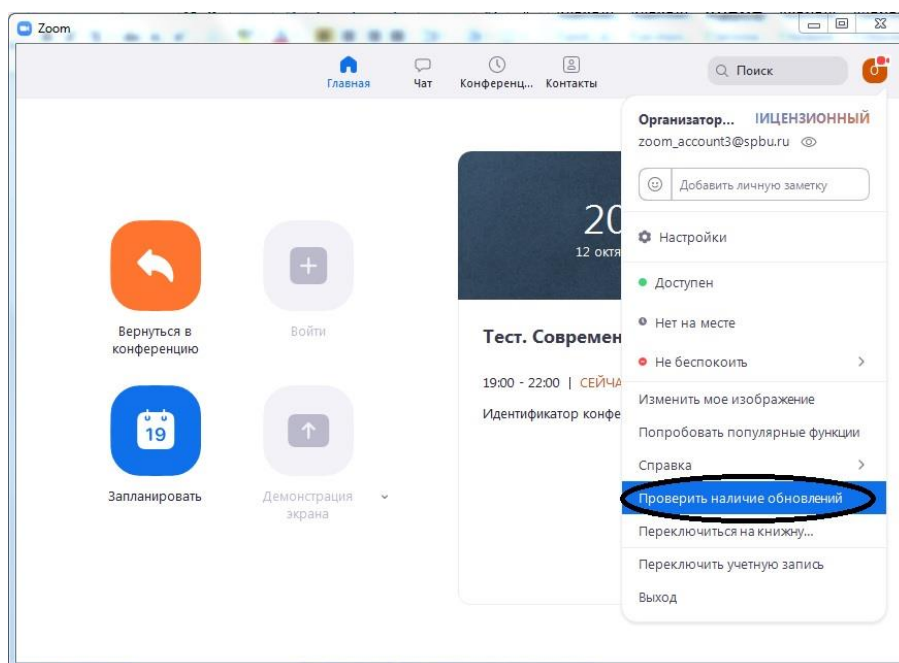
Zoom

Главная
Чат
Конференц...
Контакты
Поиск

Организатор... ИЦЕНЗИОННЫЙ
zoom_account3@spbu.ru

Добавить личную заметку

Настройки

Доступен
Нет на месте
Не беспокоить

Изменить мое изображение
Попробовать популярные функции
Справка
Проверить наличие обновлений
Переключиться на книжну...
Переключить учетную запись
Выход

Вернуться в конференцию
Войти
19
Запланировать
Демонстрация экрана

20
12 октя

Тест. Современ
19:00 - 22:00 | СЕЙЧА
Идентификатор конфе